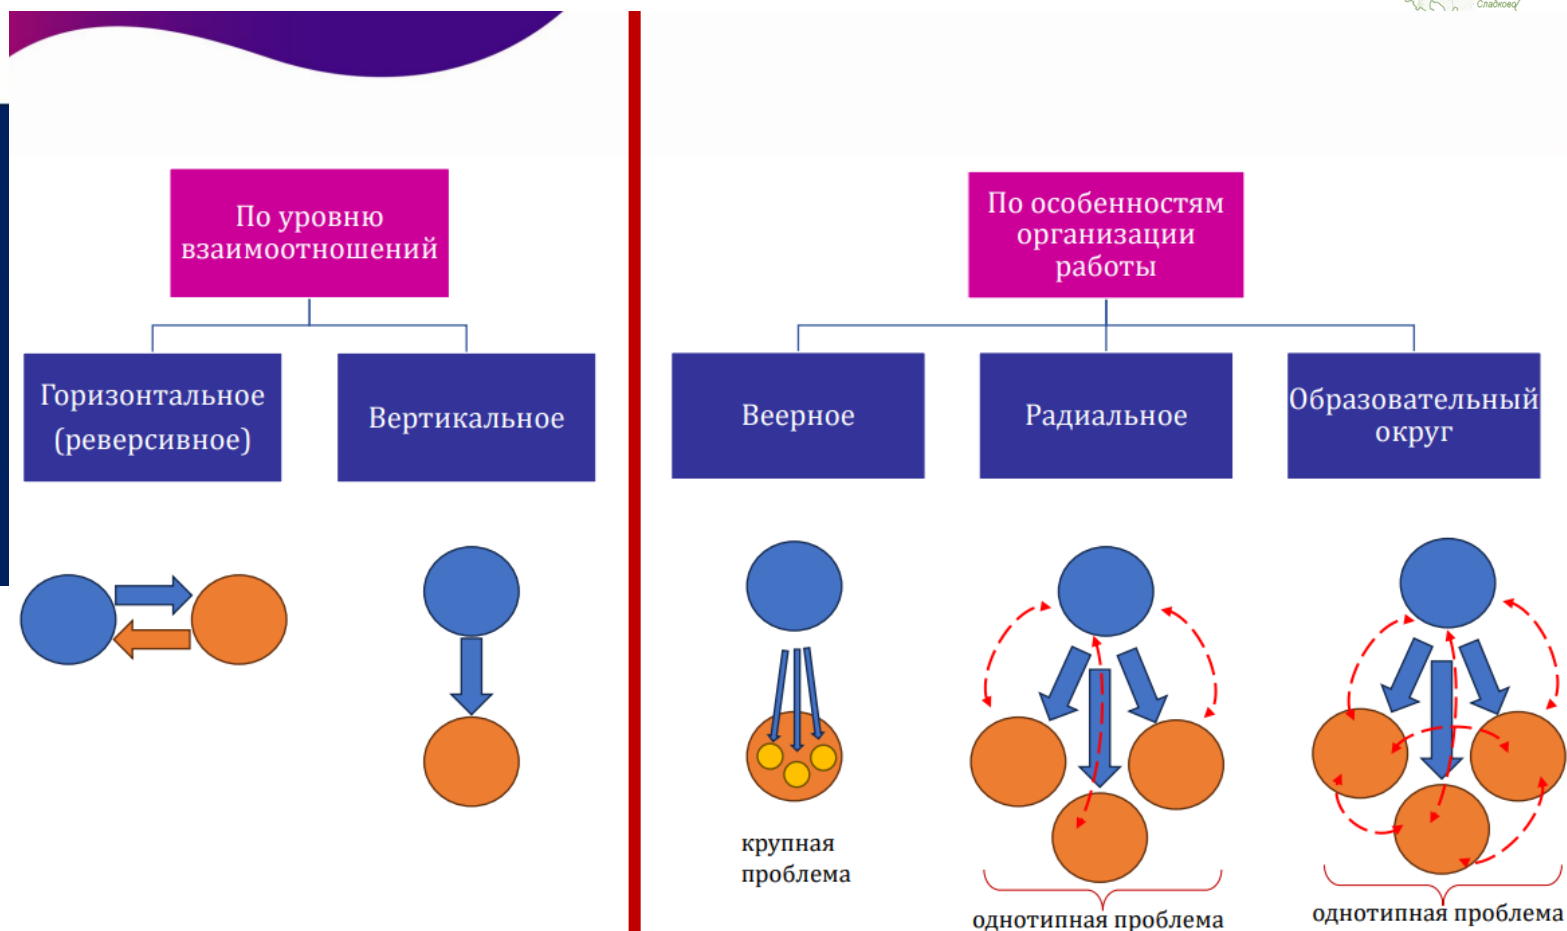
Сладкова

По уровню взаимоотношений

Горизонтальное (реверсивное)

Вертикальное

По особенностям организации работы

Веерное

Радиальное

Образовательный округ

крупная проблема

однотипная проблема

однотипная проблема